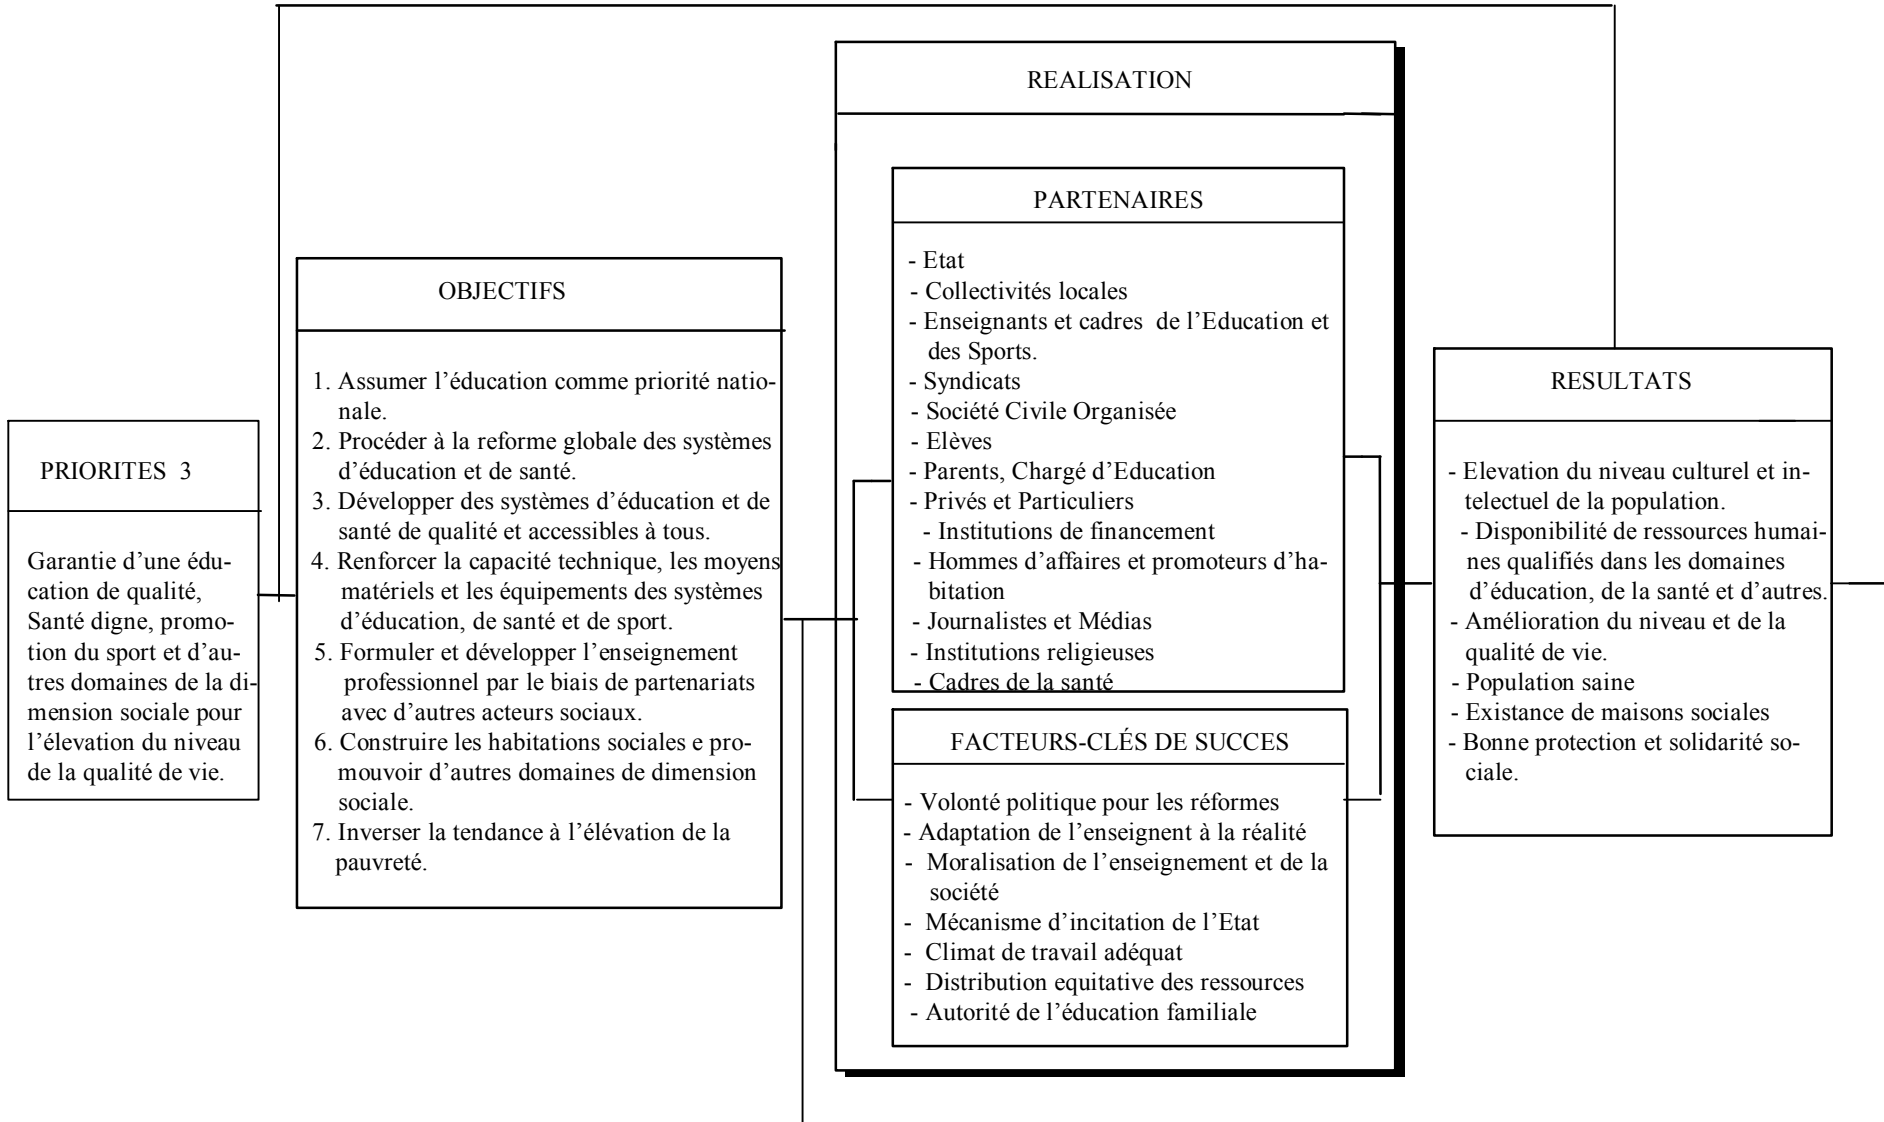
PRIORITES 3

Garantie d'une éducation de qualité, Santé digne, promotion du sport et d'autres domaines de la dimension sociale pour l'élévation du niveau de la qualité de vie.

OBJECTIFS

1. Assumer l'éducation comme priorité nationale.
2. Procéder à la reforme globale des systèmes d'éducation et de santé.
3. Développer des systèmes d'éducation et de santé de qualité et accessibles à tous.
4. Renforcer la capacité technique, les moyens matériels et les équipements des systèmes d'éducation, de santé et de sport.
5. Formuler et développer l'enseignement professionnel par le biais de partenariats avec d'autres acteurs sociaux.
6. Construire les habitations sociales e promouvoir d'autres domaines de dimension sociale.
7. Inverser la tendance à l'élévation de la pauvreté.

REALISATION

PARTENAIRES

- Etat
- Collectivités locales
- Enseignants et cadres de l'Education et des Sports.
- Syndicats
- Société Civile Organisée
- Elèves
- Parents, Chargé d'Education
- Privés et Particuliers
- Institutions de financement
- Hommes d'affaires et promoteurs d'habitation
- Journalistes et Médias
- Institutions religieuses
- Cadres de la santé

FACTEURS-CLÉS DE SUCCES

- Volonté politique pour les réformes
- Adaptation de l'enseignent à la réalité
- Moralisation de l'enseignement et de la société
- Mécanisme d'incitation de l'Etat
- Climat de travail adéquat
- Distribution equitative des ressources
- Autorité de l'éducation familiale

RESULTATS

- Elevation du niveau culturel et intelectuel de la population.
- Disponibilité de ressources humaines qualifiés dans les domaines d'éducation, de la santé et d'autres.
- Amélioration du niveau et de la qualité de vie.
- Population saine
- Existance de maisons sociales
- Bonne protection et solidarité sociale.